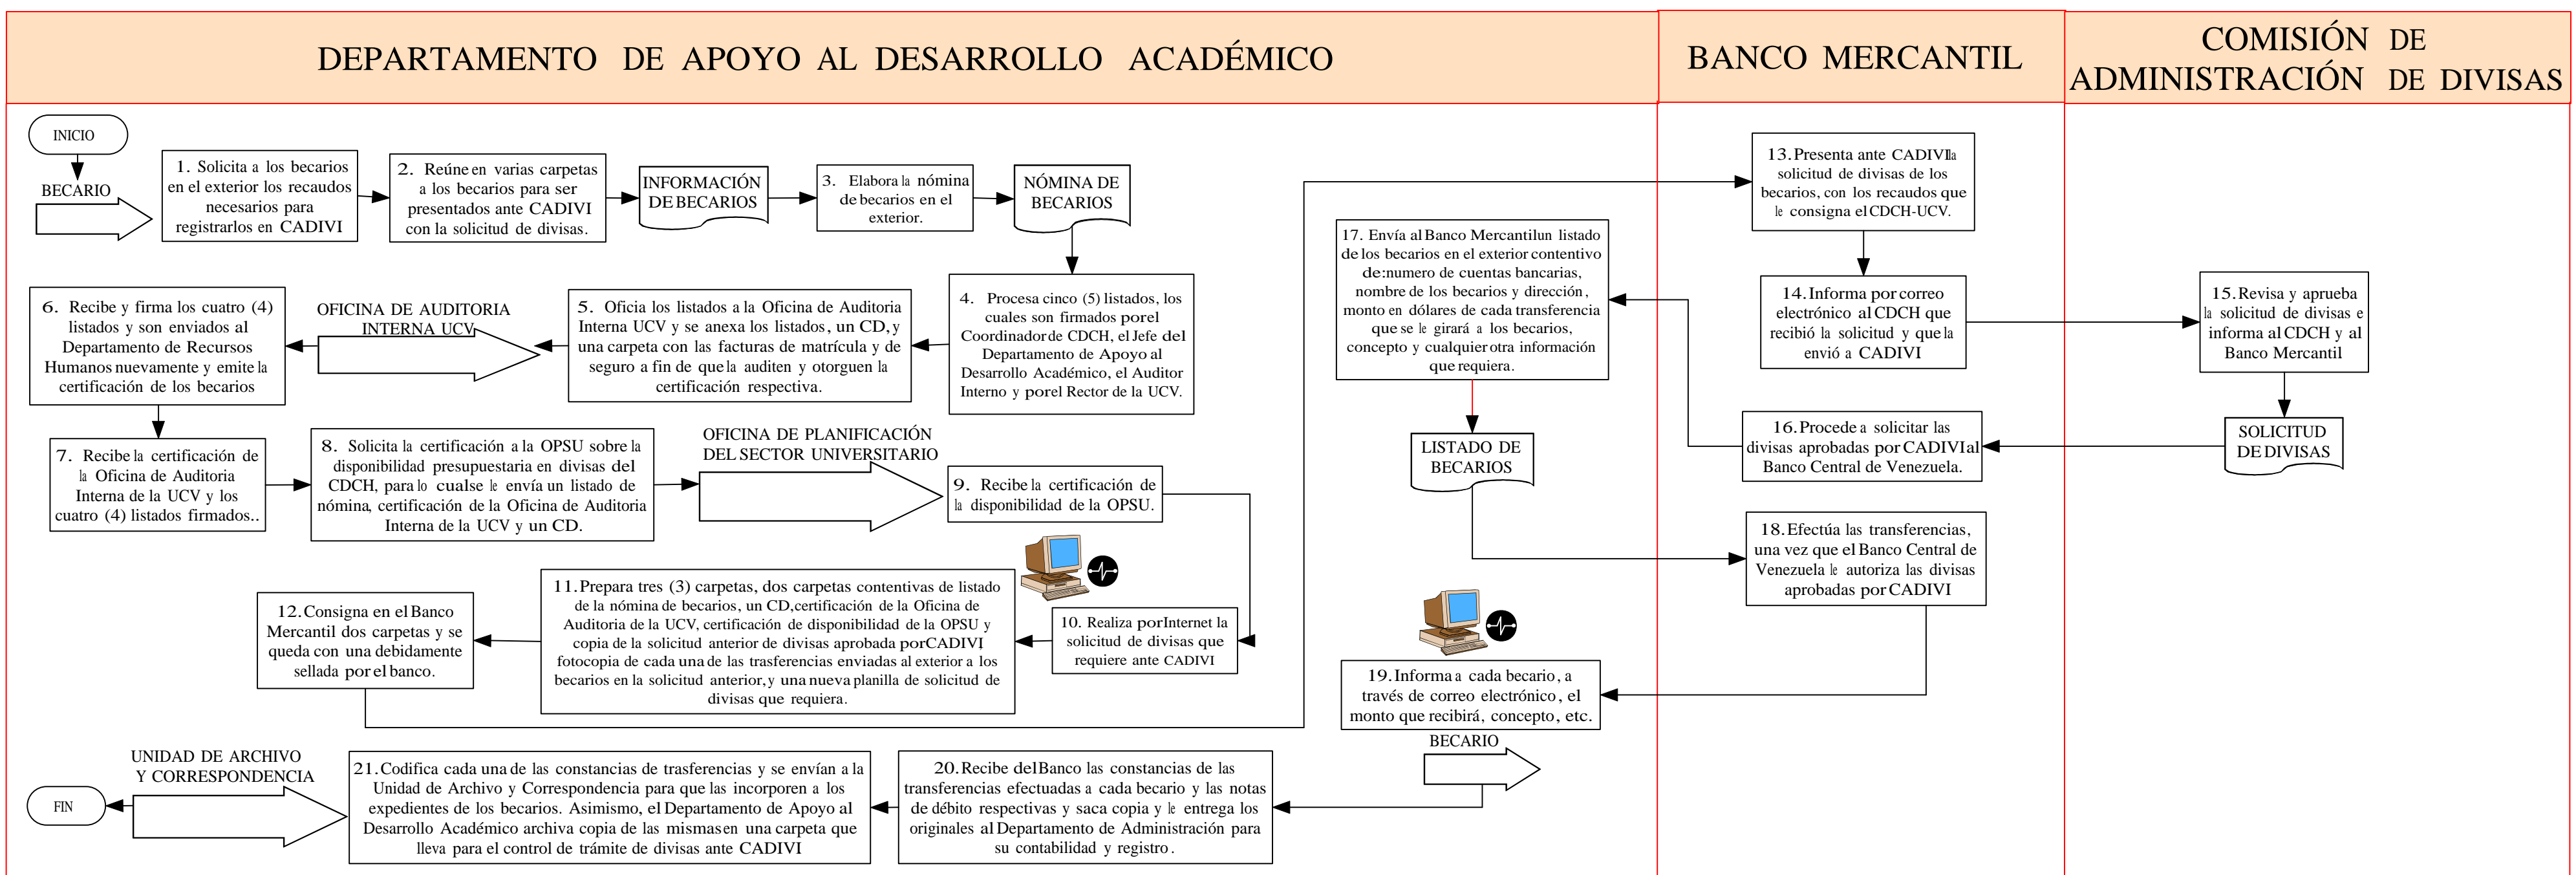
DEPARTAMENTO DE APOYO AL DESARROLLO ACADÉMICO

BANCO MERCANTIL

COMISIÓN DE ADMINISTRACIÓN DE DIVISAS

INICIO

BECARIO

1. Solicita a los becarios en el exterior los recaudos necesarios para registrarlos en CADIVI

2. Reúne en varias carpetas a los becarios para ser presentados ante CADIVI con la solicitud de divisas.

INFORMACIÓN DE BECARIOS

3. Elabora la nómina de becarios en el exterior.

NÓMINA DE BECARIOS

4. Procesa cinco (5) listados, los cuales son firmados porel Coordinadorde CDCH, el Jefe del Departamento de Apoyo al Desarrollo Académico, el Auditor Interno y porel Rector de la UCV.

5. Oficia los listados a la Oficina de Auditoria Interna UCV y se anexa los listados, un CD, y una carpeta con las facturas de matrícula y de seguro a fin de que la auditen y otorguen la certificación respectiva.

OFICINA DE AUDITORIA INTERNA UCV

6. Recibe y firma los cuatro (4) listados y son enviados al Departamento de Recursos Humanos nuevamente y emite la certificación de los becarios

7. Recibe la certificación de la Oficina de Auditoria Interna de la UCV y los cuatro (4) listados firmados..

8. Solicita la certificación a la OPSU sobre la disponibilidad presupuestaria en divisas del CDCH, para lo cual se le envía un listado de nómina, certificación de la Oficina de Auditoria Interna de la UCV y un CD.

OFICINA DE PLANIFICACIÓN DEL SECTOR UNIVERSITARIO

9. Recibe la certificación de la disponibilidad de la OPSU.

10. Realiza porInternet la solicitud de divisas que requiere ante CADIVI

11. Prepara tres (3) carpetas, dos carpetas contentivas de listado de la nómina de becarios, un CD, certificación de la Oficina de Auditoria de la UCV, certificación de disponibilidad de la OPSU y copia de la solicitud anterior de divisas aprobada porCADIVI fotocopia de cada una de las trasferencias enviadas al exterior a los becarios en la solicitud anterior, y una nueva planilla de solicitud de divisas que requiera.

12. Consigna en el Banco Mercantil dos carpetas y se queda con una debidamente sellada por el banco.

13. Presenta ante CADIVI la solicitud de divisas de los becarios, con los recaudos que le consigna el CDCH-UCV.

14. Informa por correo electrónico al CDCH que recibió la solicitud y que la envió a CADIVI

15. Revisa y aprueba la solicitud de divisas e informa al CDCH y al Banco Mercantil

SOLICITUD DE DIVISAS

16. Procede a solicitar las divisas aprobadas por CADIVI al Banco Central de Venezuela.

17. Envía al Banco Mercantilun listado de los becarios en el exterior contentivo de:numero de cuentas bancarias, nombre de los becarios y dirección, monto en dólares de cada transferencia que se le girará a los becarios, concepto y cualquier otra información que requiera.

LISTADO DE BECARIOS

18. Efectúa las transferencias, una vez que el Banco Central de Venezuela le autoriza las divisas aprobadas por CADIVI

19. Informa a cada becario, a través de correo electrónico, el monto que recibirá, concepto, etc.

BECARIO

20. Recibe del Banco las constancias de las transferencias efectuadas a cada becario y las notas de débito respectivas y saca copia y le entrega los originales al Departamento de Administración para su contabilidad y registro.

21. Codifica cada una de las constancias de trasferencias y se envían a la Unidad de Archivo y Correspondencia para que las incorporen a los expedientes de los becarios. Asimismo, el Departamento de Apoyo al Desarrollo Académico archiva copia de las mismas en una carpeta que lleva para el control de trámite de divisas ante CADIVI

UNIDAD DE ARCHIVO Y CORRESPONDENCIA

FIN